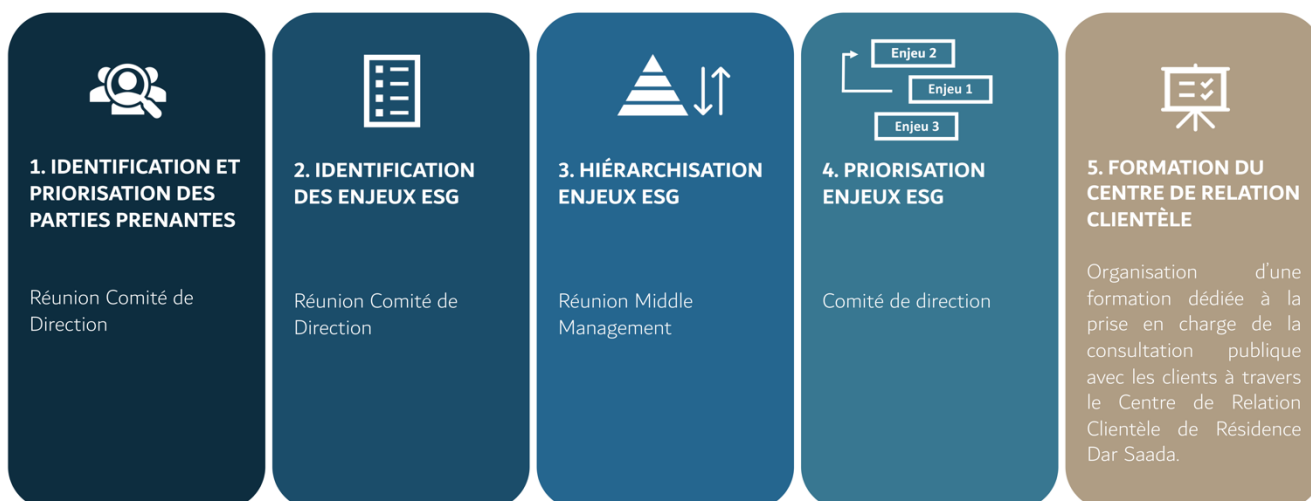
1. IDENTIFICATION ET PRIORISATION DES PARTIES PRENANTES

Réunion Comité de Direction

2. IDENTIFICATION DES ENJEUX ESG

Réunion Comité de Direction

3. HIÉRARCHISATION ENJEUX ESG

Réunion Middle Management

Enjeu 2

Enjeu 1

Enjeu 3

4. PRIORISATION ENJEUX ESG

Comité de direction

5. FORMATION DU CENTRE DE RELATION CLIENTÈLE

Organisation d'une formation dédiée à la prise en charge de la consultation publique avec les clients à travers le Centre de Relation Clientèle de Résidence Dar Saada.